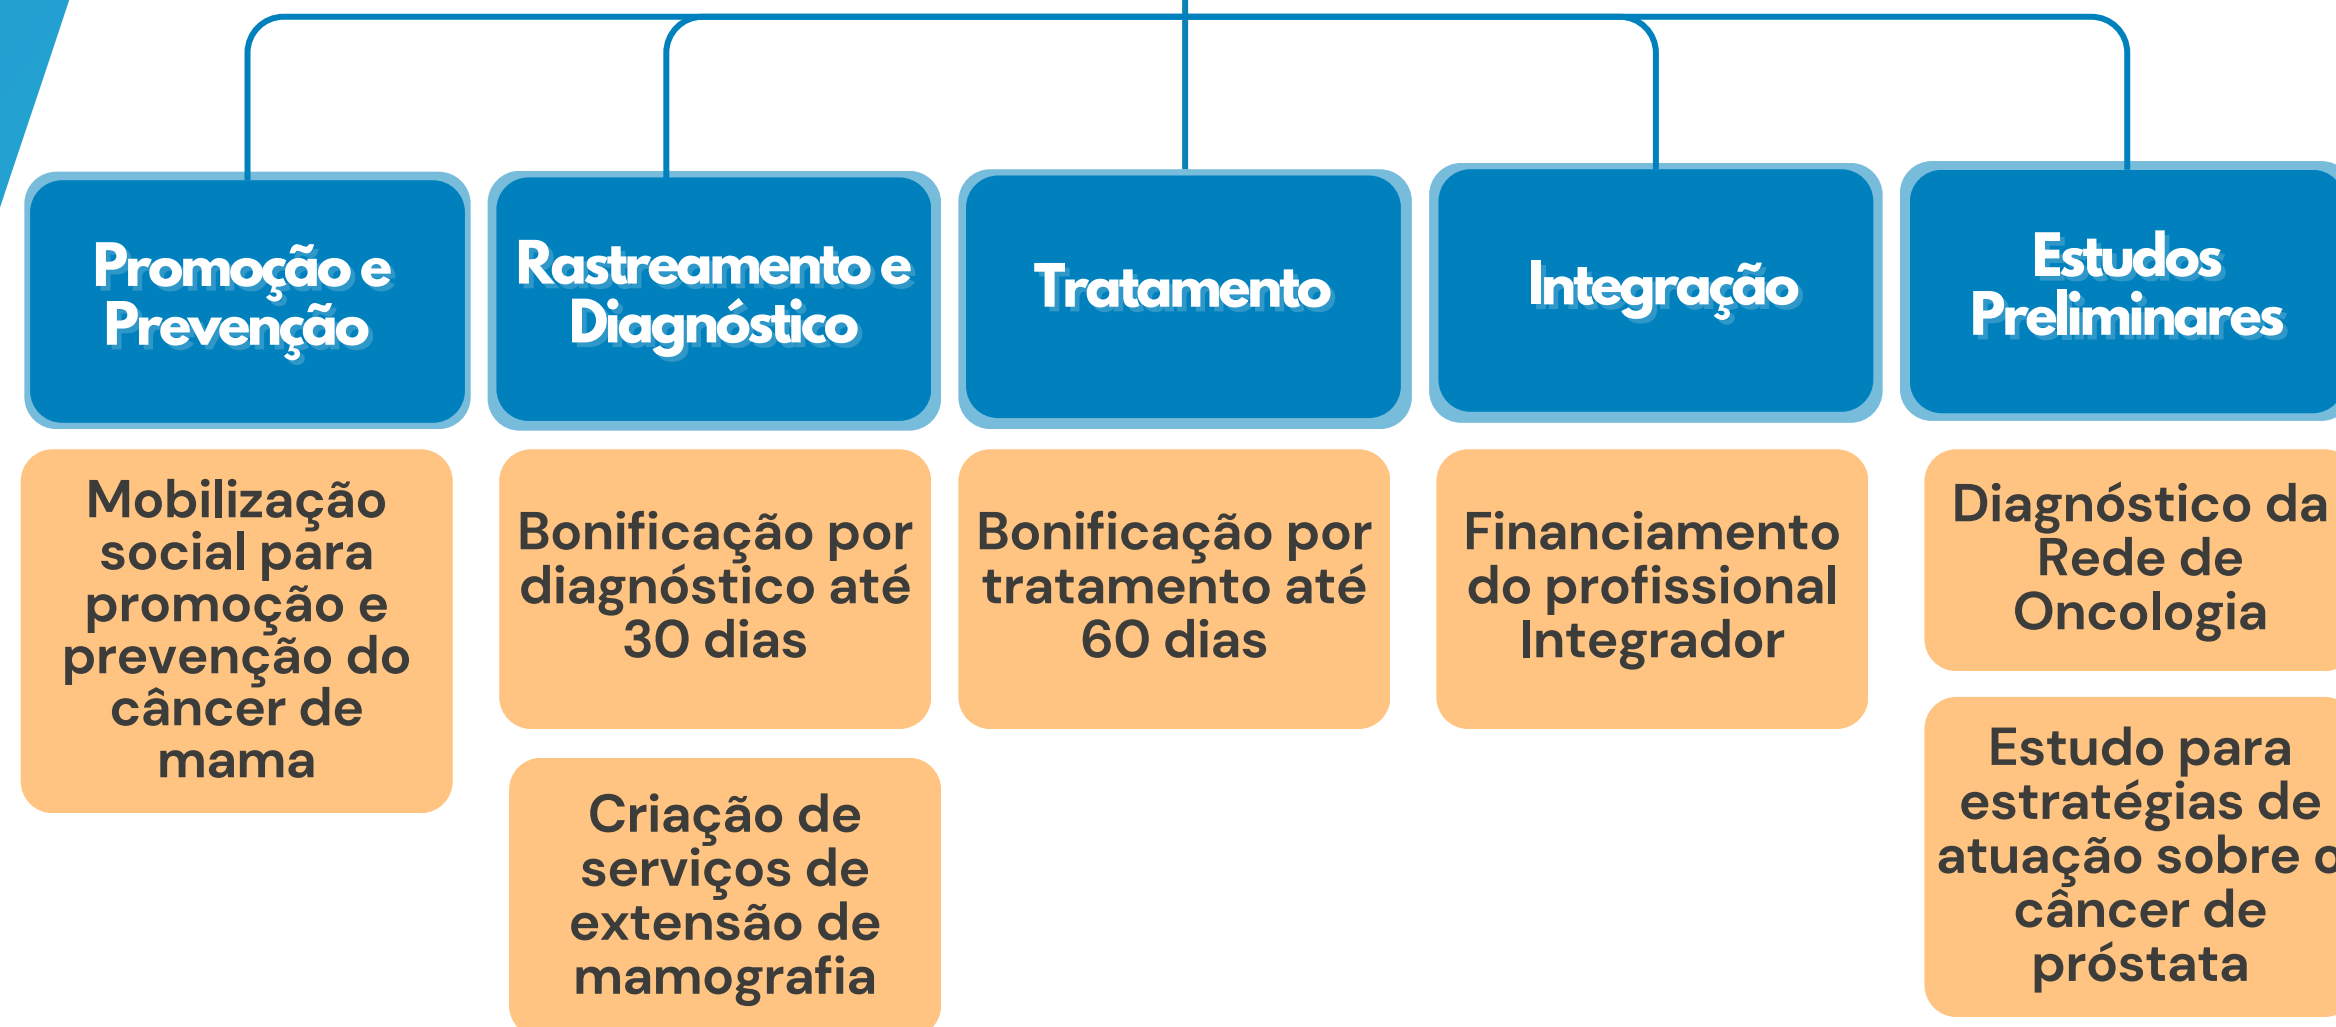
Promoção e Prevenção

Rastreamento e Diagnóstico

Tratamento

Integração

Estudos Preliminares

Mobilização social para promoção e prevenção do câncer de mama

Bonificação por diagnóstico até 30 dias

Criação de serviços de extensão de mamografia

Bonificação por tratamento até 60 dias

Financiamento do profissional Integrador

Diagnóstico da Rede de Oncologia

Estudo para estratégias de atuação sobre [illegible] câncer de próstata